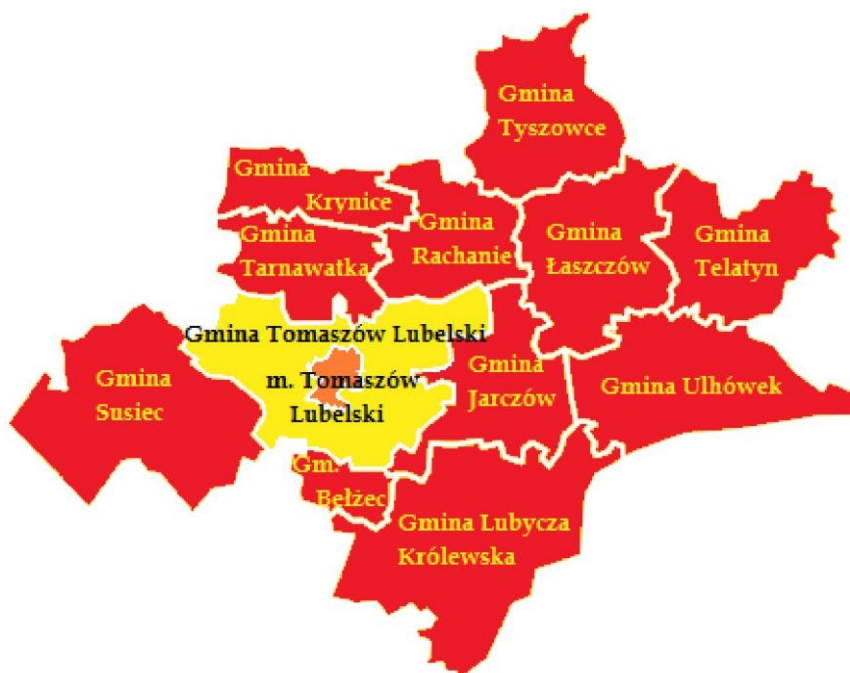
Gmina Tyszowce

Gmina Krynice

Gmina Tarnawatka

Gmina Rachanie

Gmina Łaszczów

Gmina Telatyn

Gmina Tomaszów Lubelski

m. Tomaszów Lubelski

Gmina Susiec

Gmina Jarczów

Gmina Ulhówek

Gm. Bełżec

Gmina Lubycza Królewska